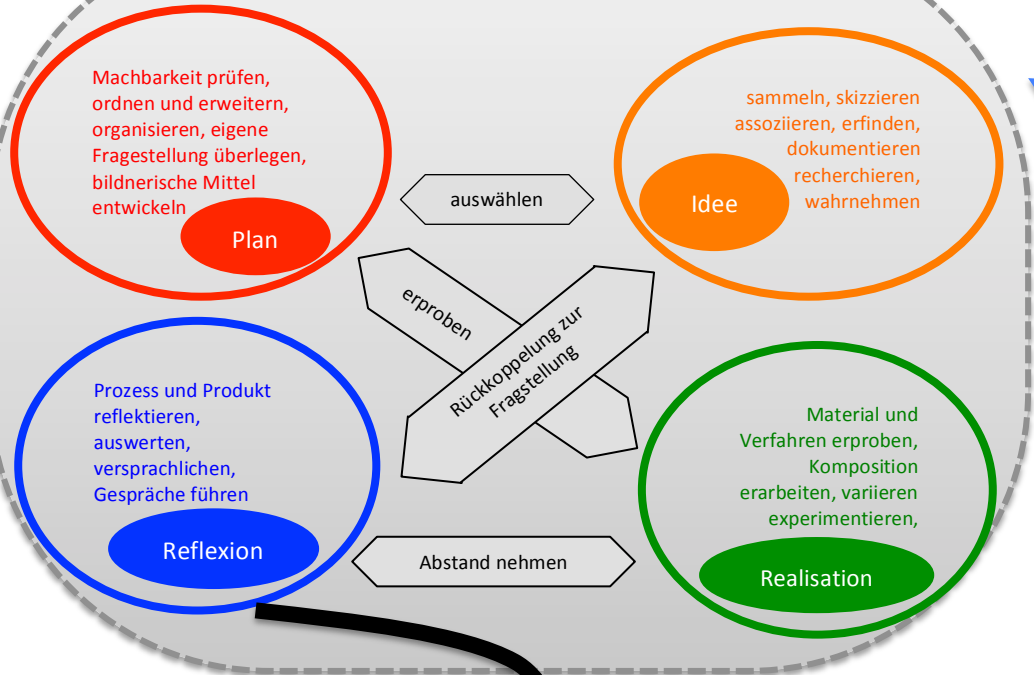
Machbarkeit prüfen, ordnen und erweitern, organisieren, eigene Fragestellung überlegen, bildnerische Mittel entwickeln

Plan

auswählen

sammeln, skizzieren assoziieren, erfinden, dokumentieren recherchieren, wahrnehmen

Idee

erproben

Rückkoppelung zur Fragestellung

Prozess und Produkt reflektieren, auswerten, versprachlichen, Gespräche führen

Reflexion

Material und Verfahren erproben, Komposition erarbeiten, variieren experimentieren,

Realisation

Abstand nehmen